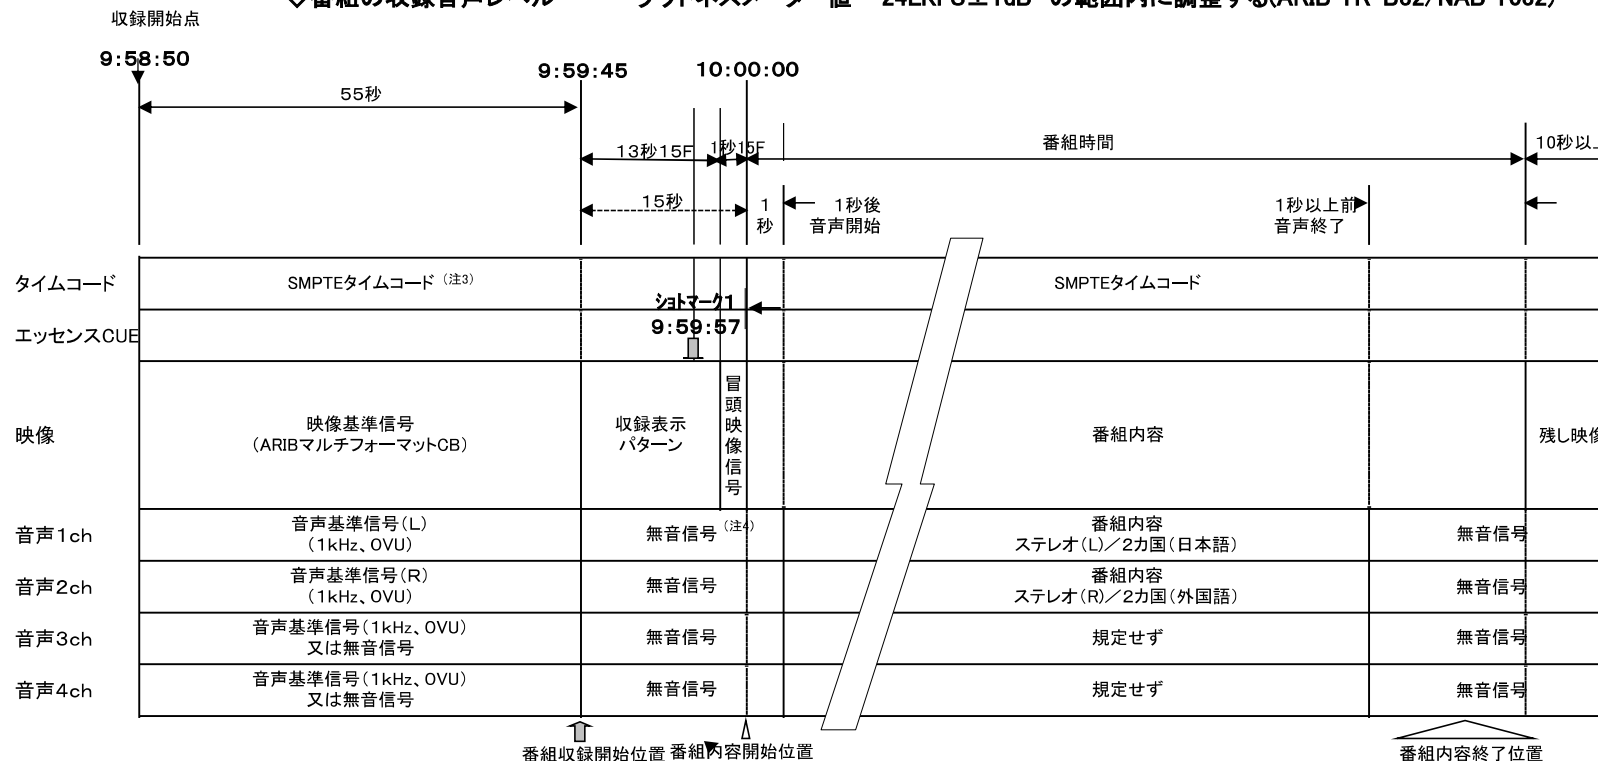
◇番組の収録音声レベル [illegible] ラウドネスメーター値 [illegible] 24LKFS±1dB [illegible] の範囲内に調整する(ARIB TR-B32/NAB T032)

収録開始点
9:58:50
9:59:45
10:00:00
55秒
13秒15F
1秒15F
番組時間
10秒以上
15秒
1秒
1秒後 音声開始
1秒以上前 音声終了

| | | | | |
|---|---|---|---|---|
| タイムコード | SMPTEタイムコード（注3） | | SMPTEタイムコード | |
| エッセンスCUE | | ショトマーク1 9:59:57 | | |
| 映像 | 映像基準信号 (ARIBマルチフォーマットCB) | 収録表示パターン / 冒頭映像信号 | 番組内容 | 残し映像 |
| 音声1ch | 音声基準信号(L) (1kHz、0VU) | 無音信号（注4） | 番組内容 ステレオ(L)／2カ国(日本語) | 無音信号 |
| 音声2ch | 音声基準信号(R) (1kHz、0VU) | 無音信号 | 番組内容 ステレオ(R)／2カ国(外国語) | 無音信号 |
| 音声3ch | 音声基準信号(1kHz、0VU) 又は無音信号 | 無音信号 | 規定せず | 無音信号 |
| 音声4ch | 音声基準信号(1kHz、0VU) 又は無音信号 | 無音信号 | 規定せず | 無音信号 |

番組収録開始位置 番組内容開始位置
番組内容終了位置